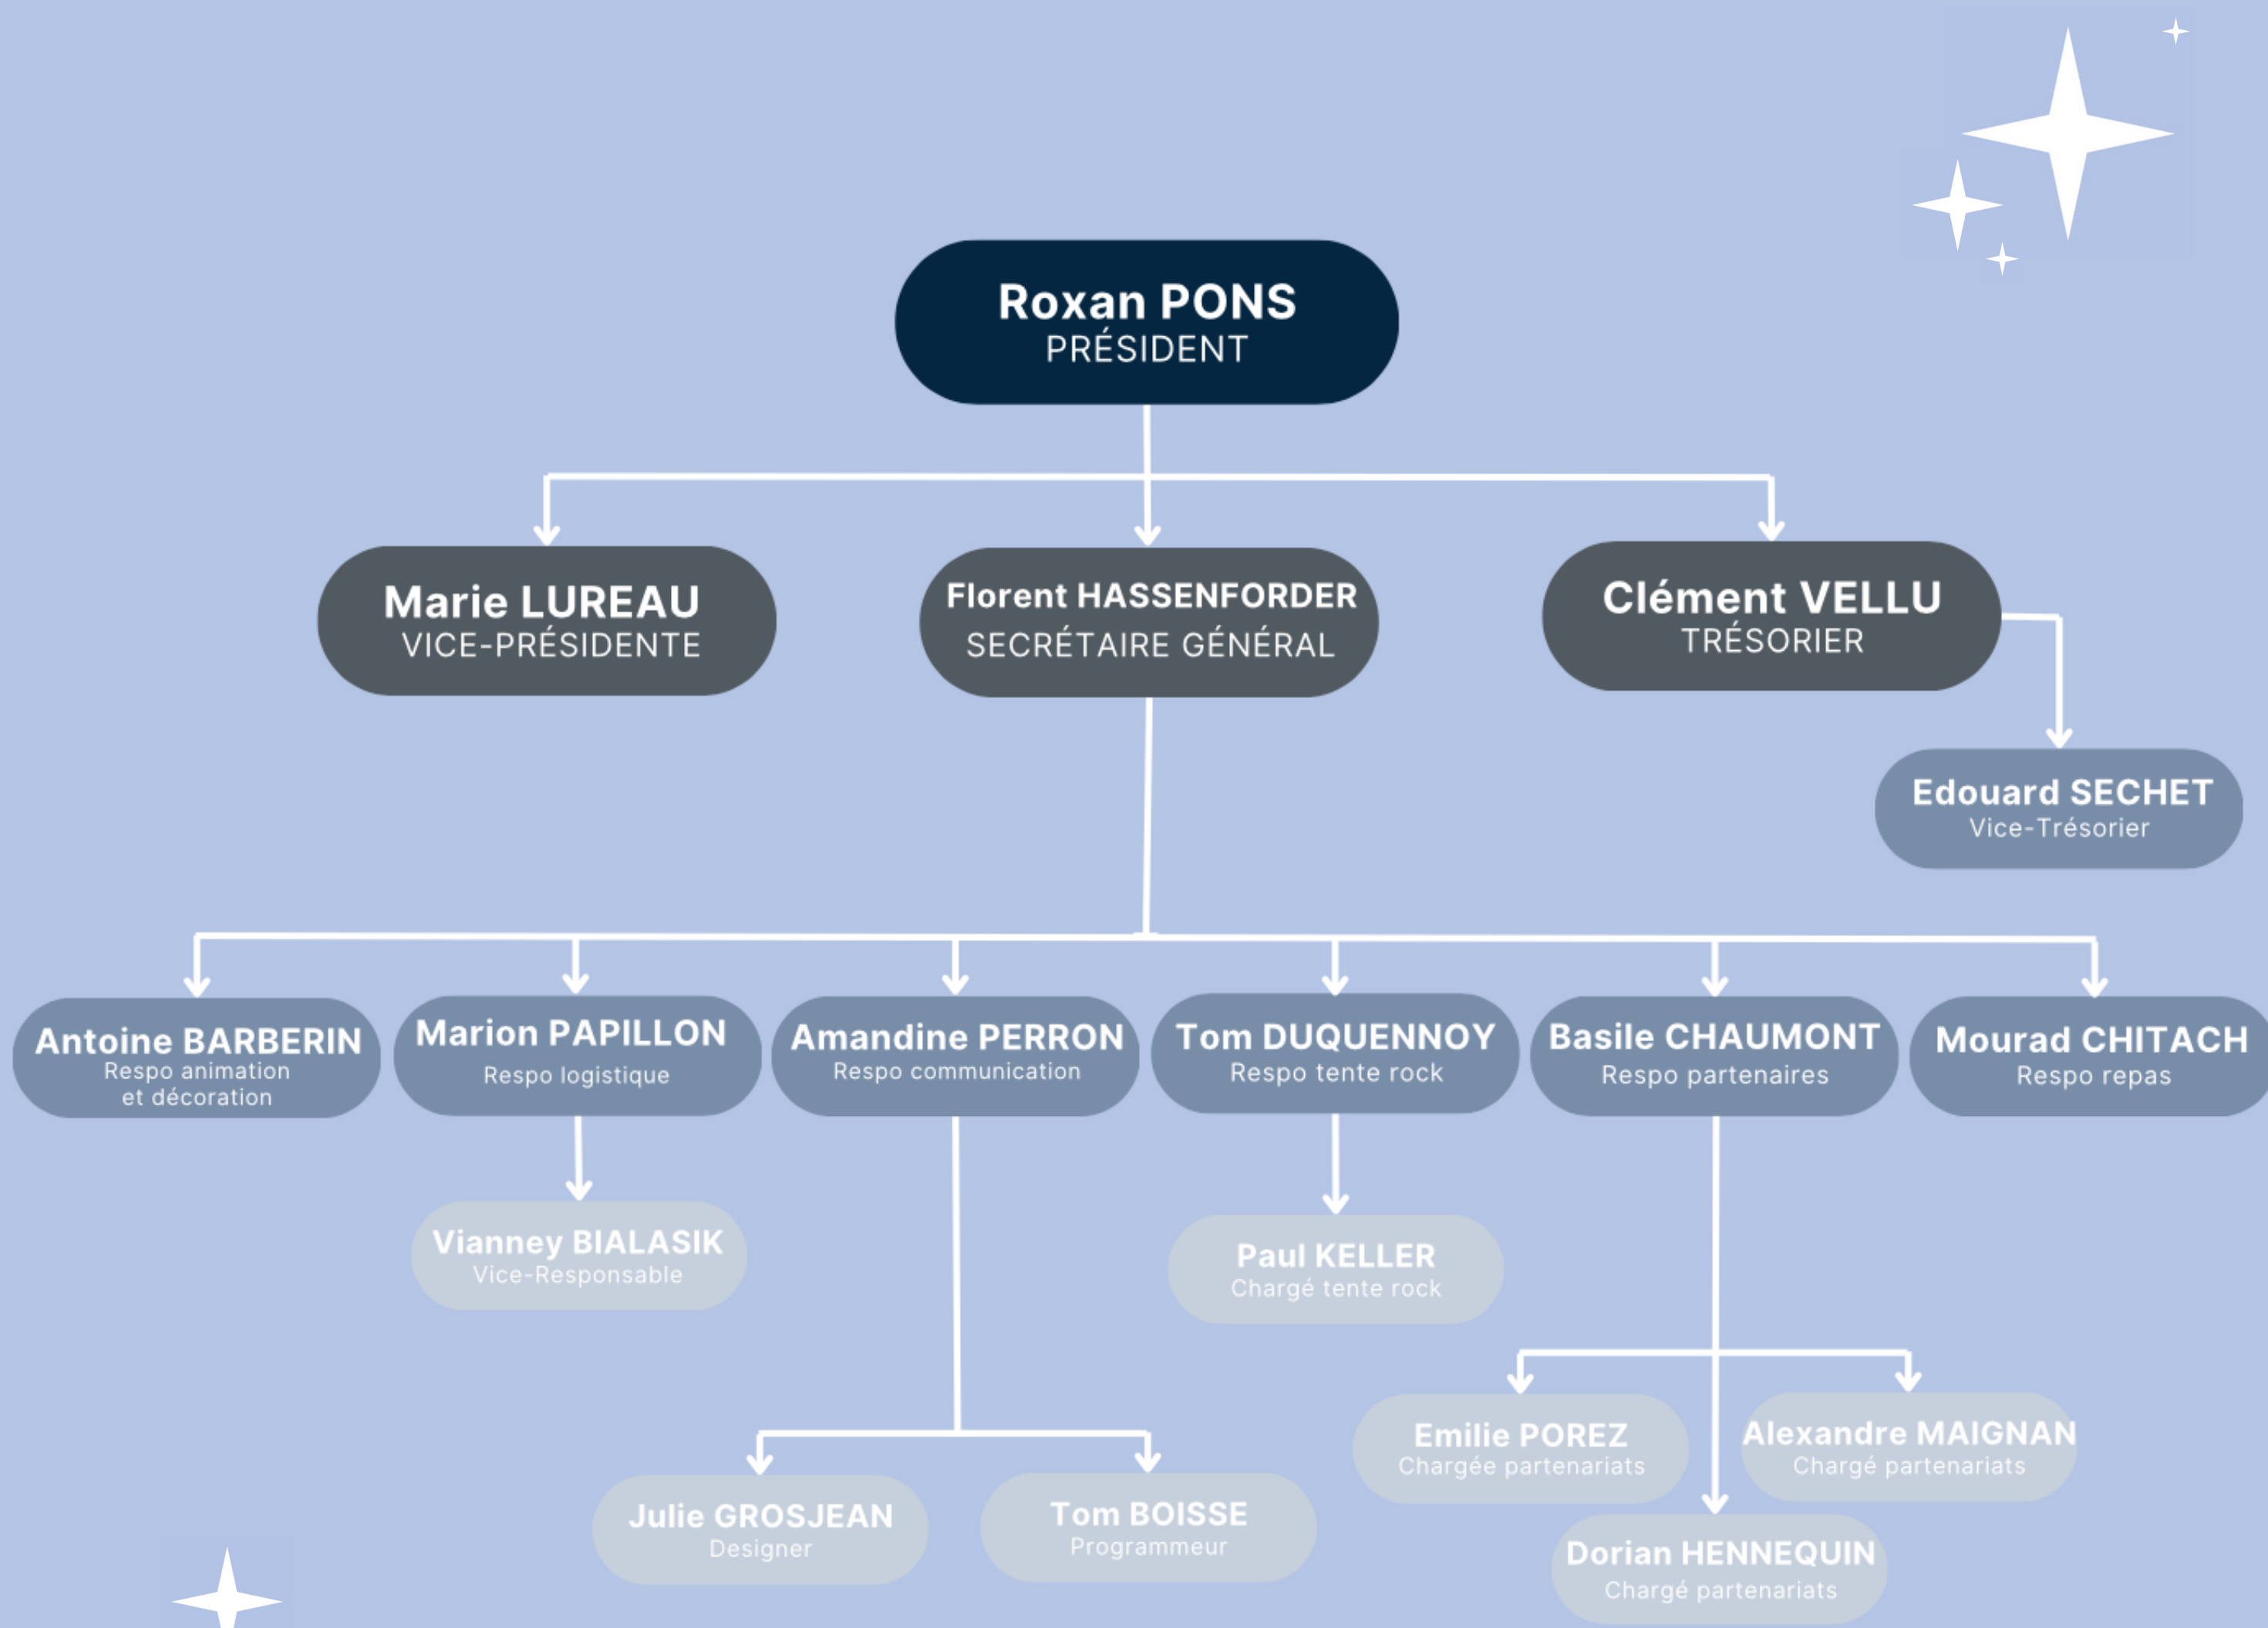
Roxan PONS
PRÉSIDENT

Marie LUREAU
VICE-PRÉSIDENTE

Florent HASSENFORDER
SECRÉTAIRE GÉNÉRAL

Clément VELLU
TRÉSORIER

Edouard SECHET
Vice-Trésorier

Antoine BARBERIN
Respo animation et décoration

Marion PAPILLON
Respo logistique

Amandine PERRON
Respo communication

Tom DUQUENNOY
Respo tente rock

Basile CHAUMONT
Respo partenaires

Mourad CHITACH
Respo repas

Vianney BIALASIK
Vice-Responsable

Paul KELLER
Chargé tente rock

Emilie POREZ
Chargée partenariats

Alexandre MAIGNAN
Chargé partenariats

Julie GROSJEAN
Designer

Tom BOISSE
Programmeur

Dorian HENNEQUIN
Chargé partenariats